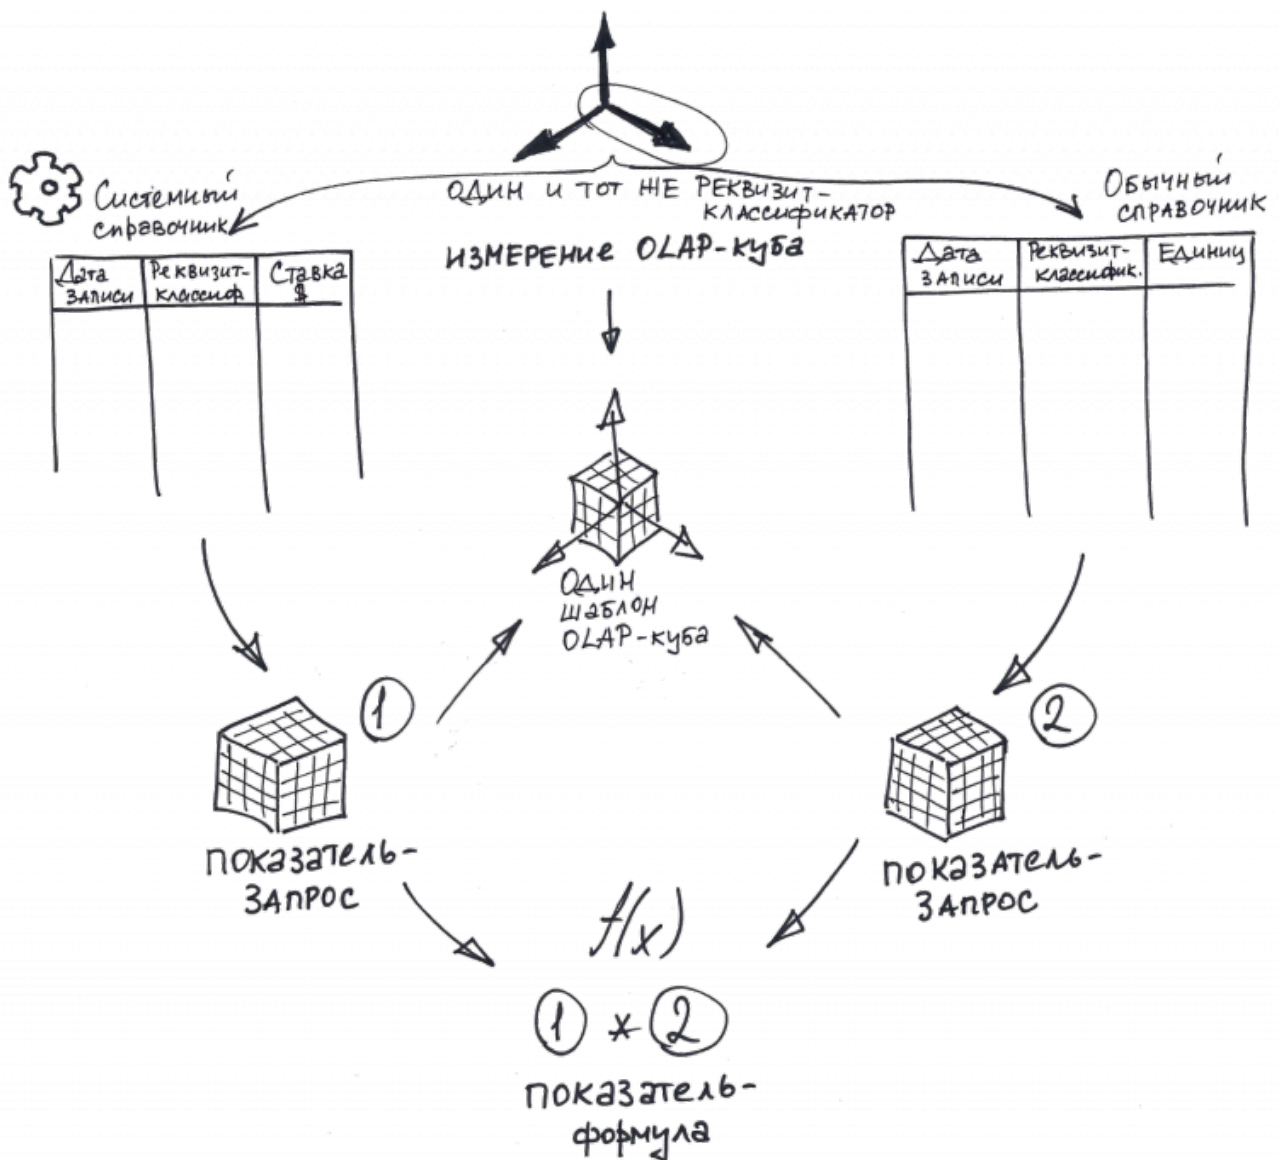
Системный справочник

ОДИН И ТОТ ЖЕ РЕКВИЗИТ-КЛАССИФИКАТОР

Обычный справочник

| Дата записи | Реквизит-классиф | Ставка $ |
|---|---|---|
| | | |

ИЗМЕРЕНИЕ OLAP-куба

| Дата записи | Реквизит-классифик. | Единицу |
|---|---|---|
| | | |

Один шаблон OLAP-куба

1

2

показатель-запрос

показатель-запрос

$f(x)$

1 * 2

показатель-формула